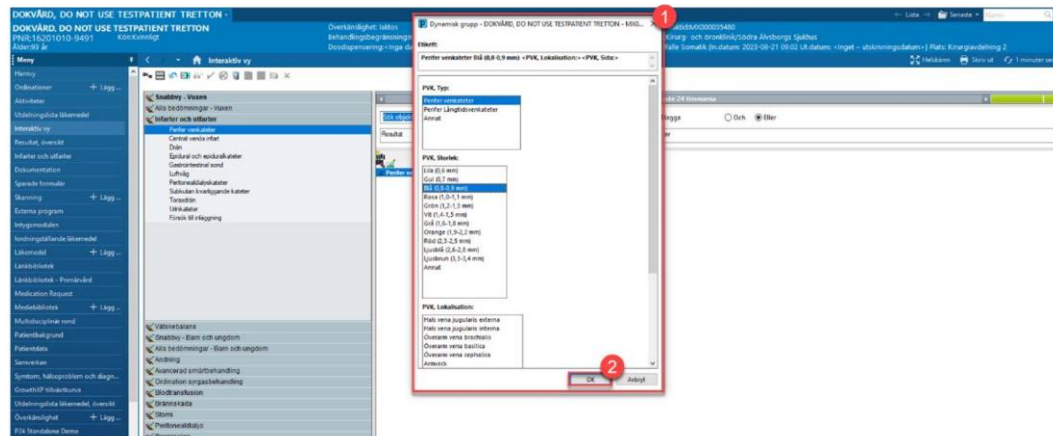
DOKVÅRD, DO NOT USE TESTPATIENT TRETTON -
DOKVÅRD, DO NOT USE TESTPATIENT TRETTON
PNR:16201010-9491 Kön:Kvinnligt
Ålder:99 år
Överkänslighet: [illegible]
Behandlingsbegränsningar: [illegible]
Donationsinställning: Inga d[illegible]
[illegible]MX200035480
Kirurg- och ortopedklinik/Södra Älvsborgs Sjukhus
Vårdtillfälle Somatik (In.datum: 2023-08-21 09:02 Ut.datum: <inget – utskrivningsdatum> ) Plats: Kirurgiavdelning 2
Lista Senaste
Helskärm Skriv ut 1 minuter se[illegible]

Meny
Meny
Ordinationer + Lägg ...
Aktiviteter
Utdelningslista läkemedel
Interaktiv vy
Resultat, översikt
Infarter och utfarter
Dokumentation
Sparade formulär
Skanning + Lägg ...
Externa program
Intygsmodulen
Fördelningsställande läkemedel
Läkemedel + Lägg ...
Länkbibliotek
Länkbibliotek - Primärvård
Medication Request
Mediebibliotek + Lägg ...
Multidisciplinär rond
Patientbakgrund
Patientdata
Serverkan
Symtom, hälsoproblem och diagn...
GrowthXP tillväxtkurva
Utdelningslista läkemedel, översikt
Överkänslighet + Lägg ...
PJ4 Standalone Demo

Interaktiv vy
Snabbvy - Vuxen
Alla bedömningar - Vuxen
Infarter och utfarter
Perifer venkateter
Central venös infart
Drän
Epidural och epiduralkateter
Gastrointestinal sond
Luftväg
Peritonealdialyskateter
Subkutan kvarliggande kateter
Torasdrän
Urinkateter
Försök till inläggning
Vätskebalans
Snabbvy - Barn och ungdom
Alla bedömningar - Barn och ungdom
Andning
Avancerad smärtbehandling
Ordination syrgasbehandling
Blodtransfusion
Brännskada
Stomi
Peritonealdialys

Sök objekt
Resultat
Perifer ve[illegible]
ste 24 timmarna
Bägge Och Eller

Dynamisk grupp - DOKVÅRD, DO NOT USE TESTPATIENT TRETTON - MX0...
Etikett:
Perifer venkateter Blå (0,8-0,9 mm) <PVK, Lokalisation:> <PVK, Sida:>
PVK, Typ:
Perifer venkateter
Perifer Långtidsvenkateter
Annat
PVK, Storlek:
Lila (0,6 mm)
Gul (0,7 mm)
Blå (0,8-0,9 mm)
Rosa (1,0-1,1 mm)
Grön (1,2-1,3 mm)
Vit (1,4-1,5 mm)
Grå (1,6-1,8 mm)
Orange (1,9-2,2 mm)
Röd (2,3-2,5 mm)
Ljusblå (2,6-2,8 mm)
Ljusbrun (3,1-3,4 mm)
Annat
PVK, Lokalisation:
Hals vena jugularis externa
Hals vena jugularis interna
Övre arm vena brachialis
Övre arm vena basilica
Övre arm vena cephalica
Armveck
OK
Avbryt
1
2